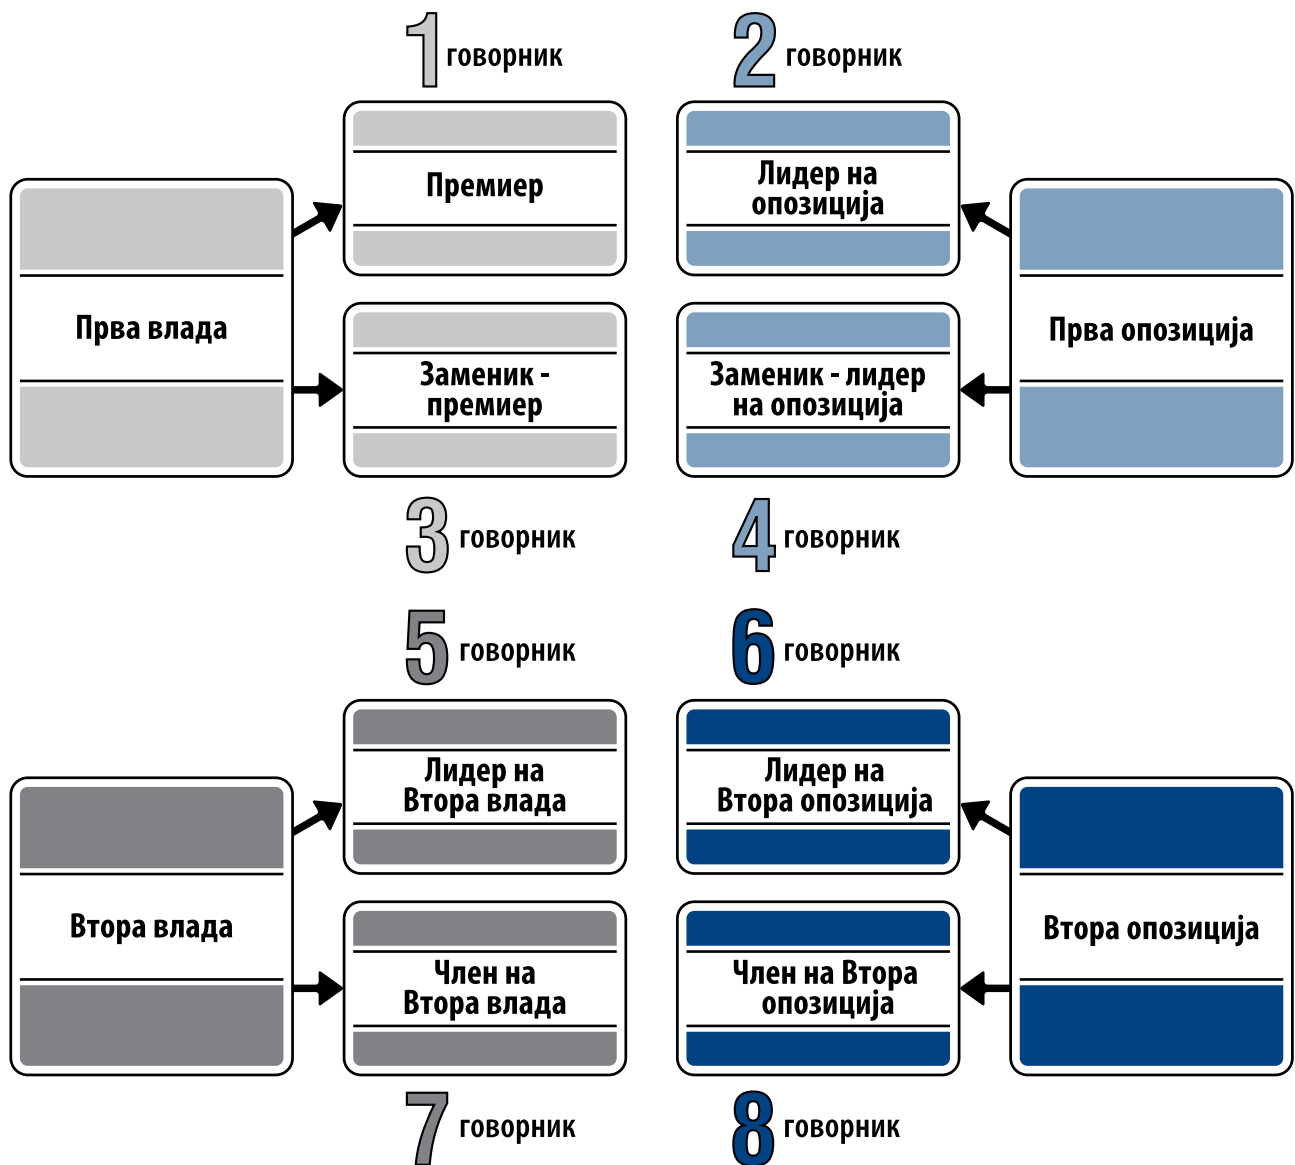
1 говорник

2 говорник

Прва влада

Премиер

Заменик - премиер

Лидер на опозиција

Заменик - лидер на опозиција

Прва опозиција

3 говорник

4 говорник

5 говорник

6 говорник

Втора влада

Лидер на Втора влада

Член на Втора влада

Лидер на Втора опозиција

Член на Втора опозиција

Втора опозиција

7 говорник

8 говорник